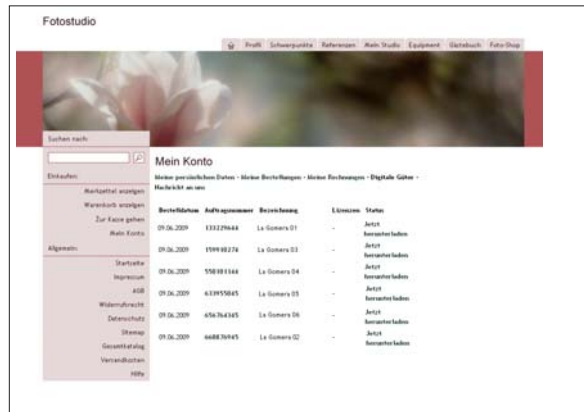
Fotostudio

Profil Schwerpunkte Referenzen Mein Studio Equipment Gästebuch Foto-Shop

Suchen nach:

Einkaufen:

Merkzettel anzeigen
Warenkorb anzeigen
Zur Kasse gehen
Mein Konto

Allgemein:

Startseite
Impressum
AGB
Widerrufsrecht
Datenschutz
Sitemap
Gesamtkatalog
Versandkosten
Hilfe

Mein Konto

Meine persönlichen Daten - Meine Bestellungen - Meine Rechnungen - Digitale Güter - Nachricht an uns

| Bestelldatum | Auftragsnummer | Bezeichnung | Lizenzen | Status |
|---|---|---|---|---|
| 09.06.2009 | 133229644 | La Gomera 01 | - | Jetzt herunterladen |
| 09.06.2009 | 159938276 | La Gomera 03 | - | Jetzt herunterladen |
| 09.06.2009 | 558381544 | La Gomera 04 | - | Jetzt herunterladen |
| 09.06.2009 | 633955845 | La Gomera 05 | - | Jetzt herunterladen |
| 09.06.2009 | 656764365 | La Gomera 06 | - | Jetzt herunterladen |
| 09.06.2009 | 668876945 | La Gomera 02 | - | Jetzt herunterladen |